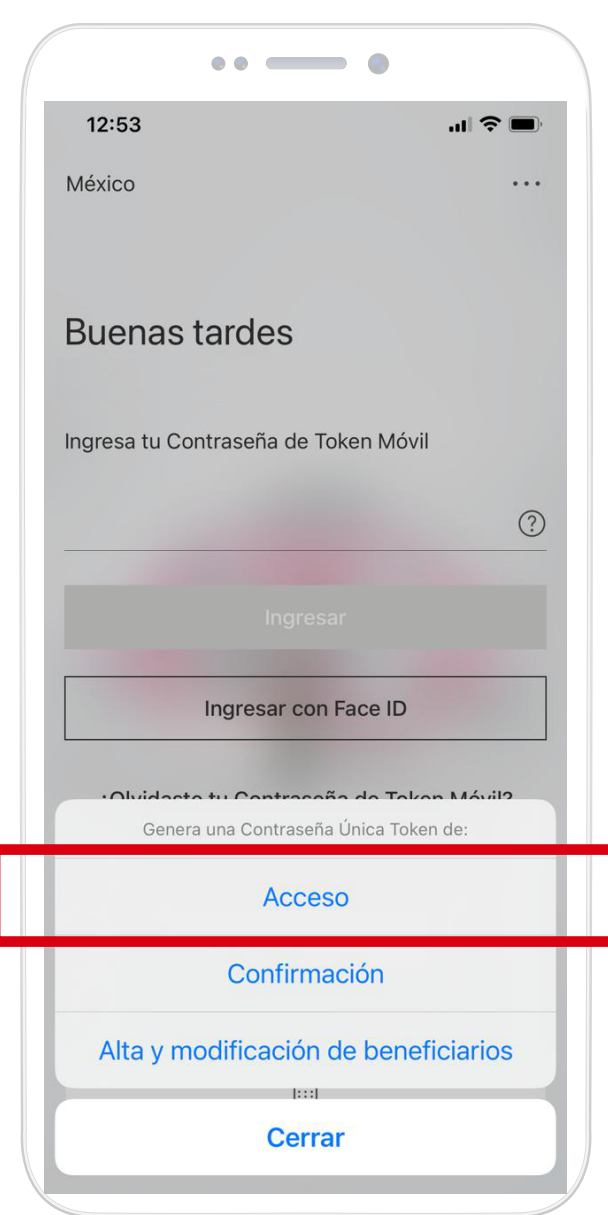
12:53

México

Buenas tardes

Ingresa tu Contraseña de Token Móvil

?

Ingresar

Ingresar con Face ID

¿Olvidaste tu Contraseña de Token Móvil?

Genera una Contraseña Única Token de:

Acceso

Confirmación

Alta y modificación de beneficiarios

Cerrar